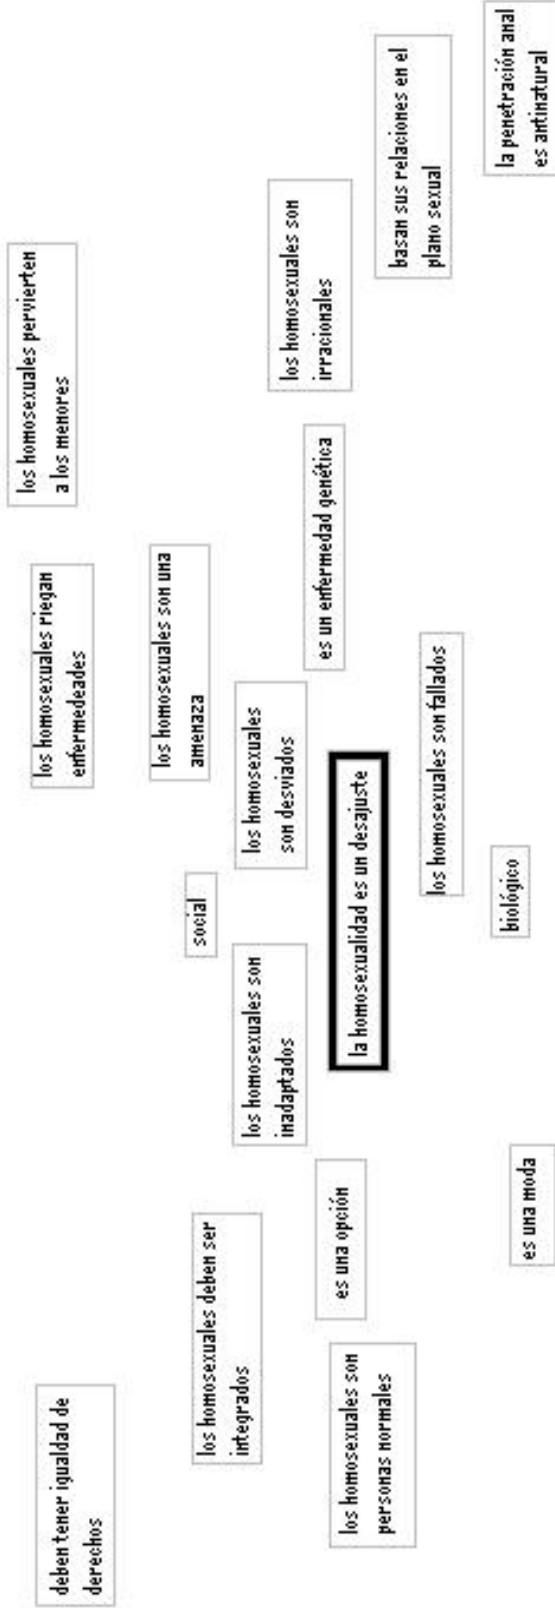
la homosexualidad es un desajuste

social

biológico

los homosexuales son desviados

los homosexuales son inadaptados

los homosexuales son fallados

es un enfermedad genética

los homosexuales son una amenaza

los homosexuales riegan enfermedeades

los homosexuales pervierten a los menores

los homosexuales son irracionales

basan sus relaciones en el plano sexual

la penetración anal es antinatural

es una opción

es una moda

los homosexuales deben ser integrados

los homosexuales son personas normales

deben tener igualdad de derechos